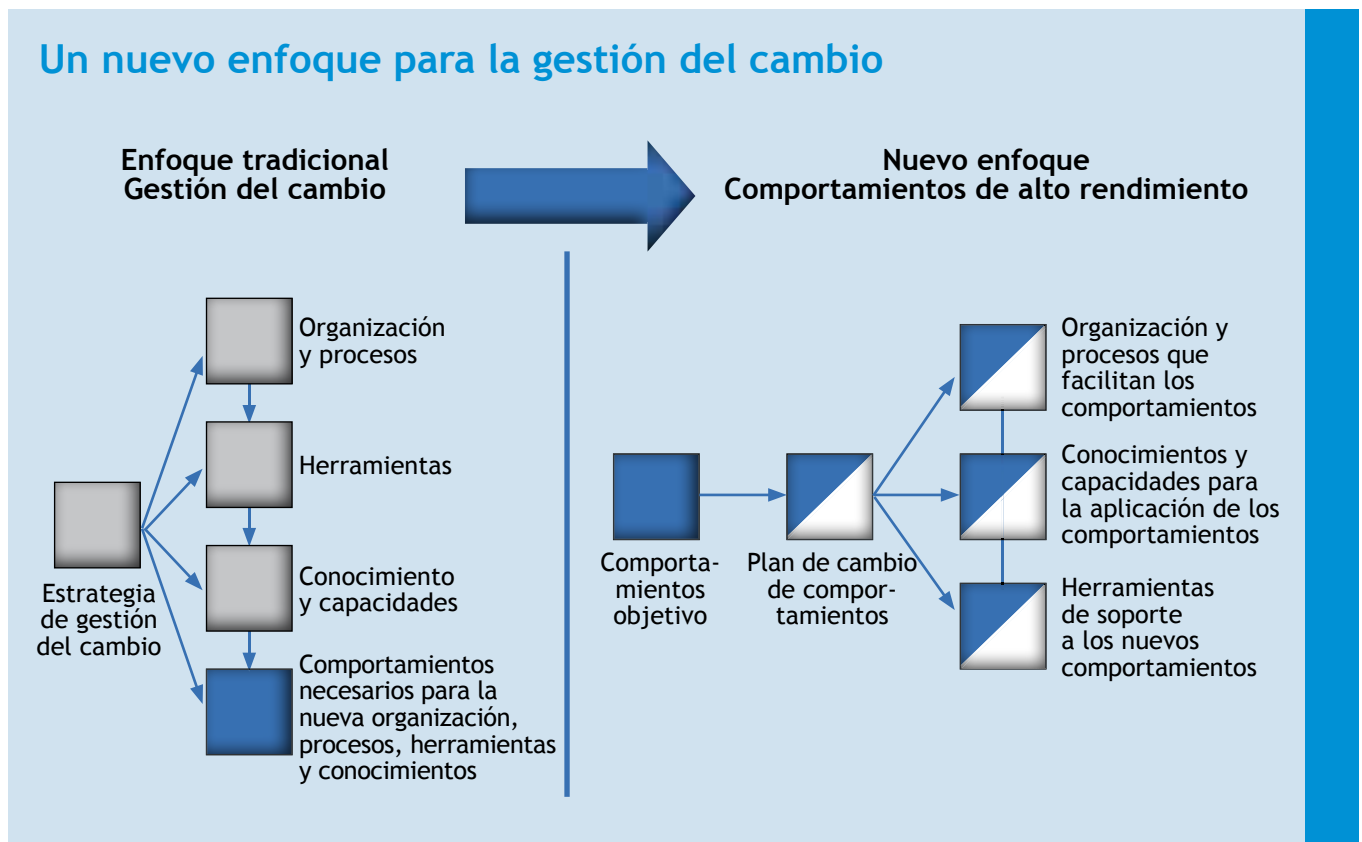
Un nuevo enfoque para la gestión del cambio

Enfoque tradicional
Gestión del cambio

Nuevo enfoque
Comportamientos de alto rendimiento

Organización y procesos

Herramientas

Conocimiento y capacidades

Comportamientos necesarios para la nueva organización, procesos, herramientas y conocimientos

Estrategia de gestión del cambio

Comportamientos objetivo

Plan de cambio de comportamientos

Organización y procesos que facilitan los comportamientos

Conocimientos y capacidades para la aplicación de los comportamientos

Herramientas de soporte a los nuevos comportamientos